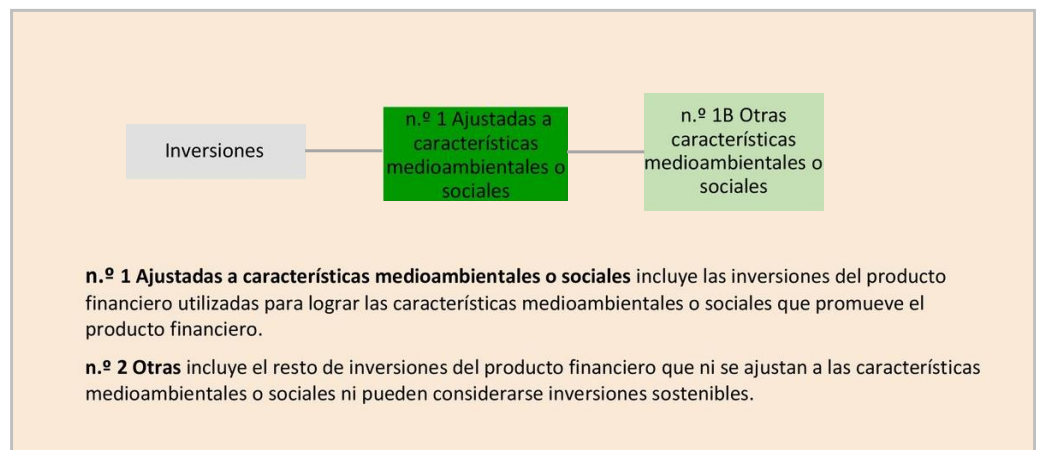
Inversiones

n.º 1 Ajustadas a características medioambientales o sociales

n.º 1B Otras características medioambientales o sociales

**n.º 1 Ajustadas a características medioambientales o sociales** incluye las inversiones del producto financiero utilizadas para lograr las características medioambientales o sociales que promueve el producto financiero.

**n.º 2 Otras** incluye el resto de inversiones del producto financiero que ni se ajustan a las características medioambientales o sociales ni pueden considerarse inversiones sostenibles.